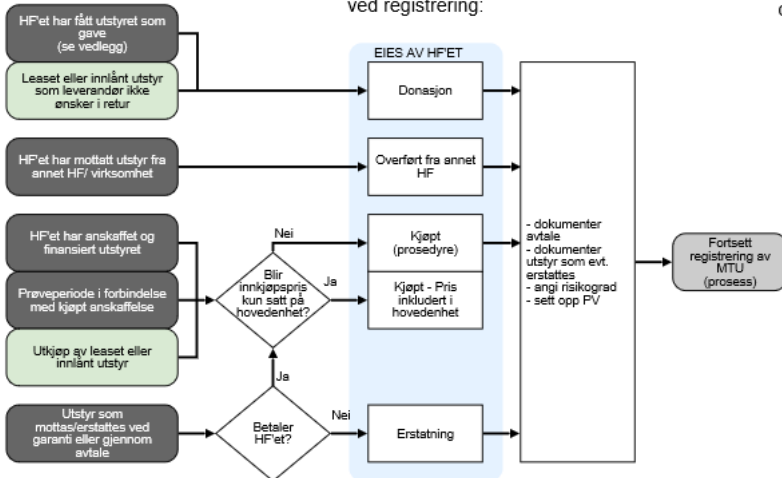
ved registrering:

HF'et har fått utstyret som gave (se vedlegg)

Leaset eller innlånt utstyr som leverandør ikke ønsker i retur

HF'et har mottatt utstyr fra annet HF/ virksomhet

HF'et har anskaffet og finansiert utstyret

Prøveperiode i forbindelse med kjøpt anskaffelse

Utkjøp av leaset eller innlånt utstyr

Utstyr som mottas/erstattes ved garanti eller gjennom avtale

EIES AV HF'ET

Donasjon

Overført fra annet HF

Nei

Blir innkjøpspris kun satt på hovedenhet?

Ja

Kjøpt (prosedyre)

Kjøpt - Pris inkludert i hovedenhet

Ja

Betaler HF'et?

Nei

Erstatning

- dokumenter avtale
- dokumenter utstyr som evt. erstattes
- angi risikograd
- sett opp PV

Fortsett registrering av MTU (prosess)